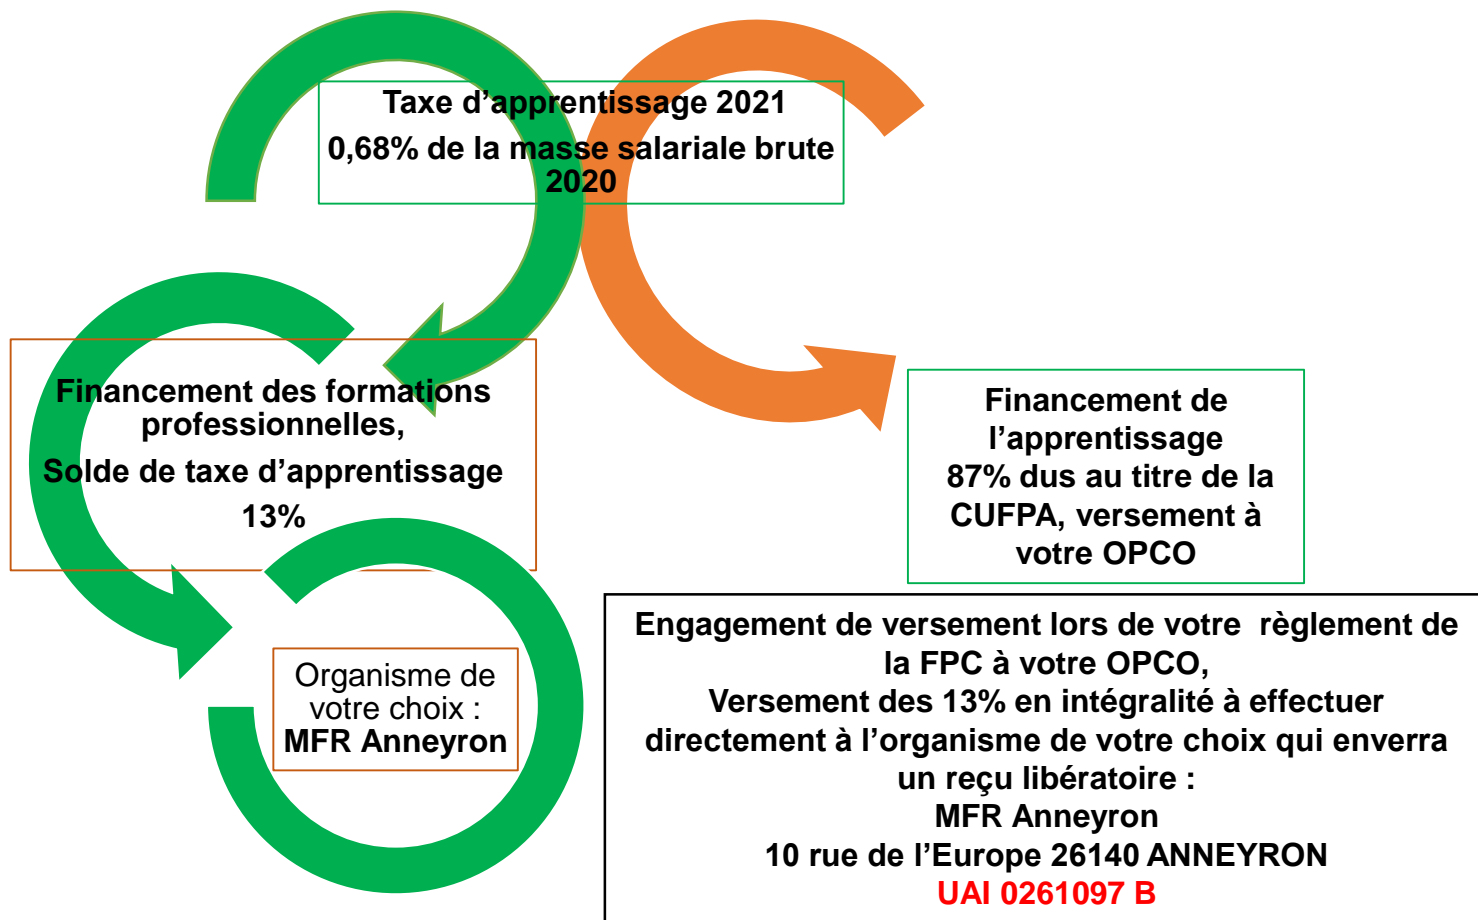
Taxe d’apprentissage 2021
0,68% de la masse salariale brute 2020

Financement des formations professionnelles,
Solde de taxe d’apprentissage
13%

Financement de l’apprentissage
87% dus au titre de la CUFPA, versement à votre OPCO

Organisme de votre choix :
MFR Anneyron

Engagement de versement lors de votre règlement de la FPC à votre OPCO,
Versement des 13% en intégralité à effectuer directement à l’organisme de votre choix qui enverra un reçu libératoire :
MFR Anneyron
10 rue de l’Europe 26140 ANNEYRON
UAI 0261097 B